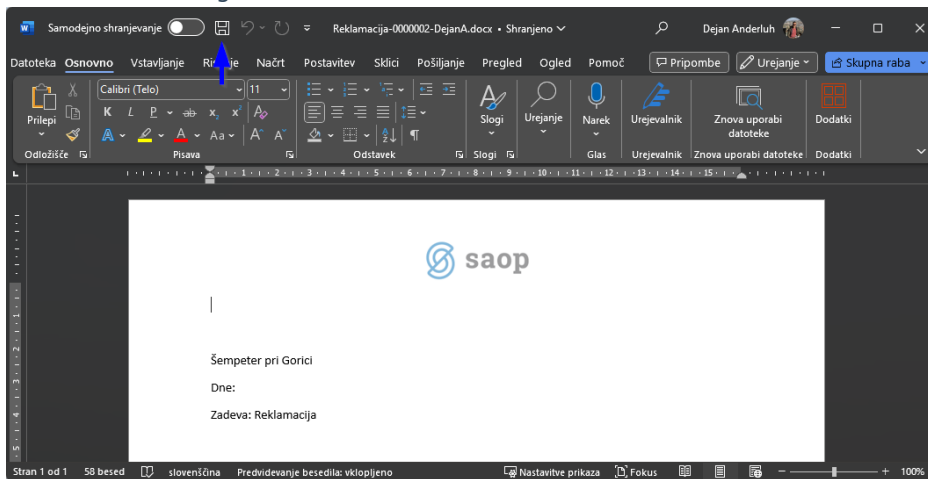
Samodejno shranjevanje Reklamacija-0000002-DejanA.docx • Shranjeno Dejan Anderluh

Datoteka Osnovno Vstavljanje Ri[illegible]e Načrt Postavitev Sklici Pošiljanje Pregled Ogled Pomoč Pripombe Urejanje Skupna raba

Prilepi Calibri (Telo) 11 K L P ab $x_2$ $x^2$ A Aa Slogi Urejanje Narek Urejevalnik Znova uporabi datoteke Dodatki

Odložišče Pisava Odstavek Slogi Glas Urejevalnik Znova uporabi datoteke Dodatki

saop

Šempeter pri Gorici

Dne:

Zadeva: Reklamacija

Stran 1 od 1 58 besed slovenščina Predvidevanje besedila: vklopljeno Nastavitve prikaza Fokus 100%